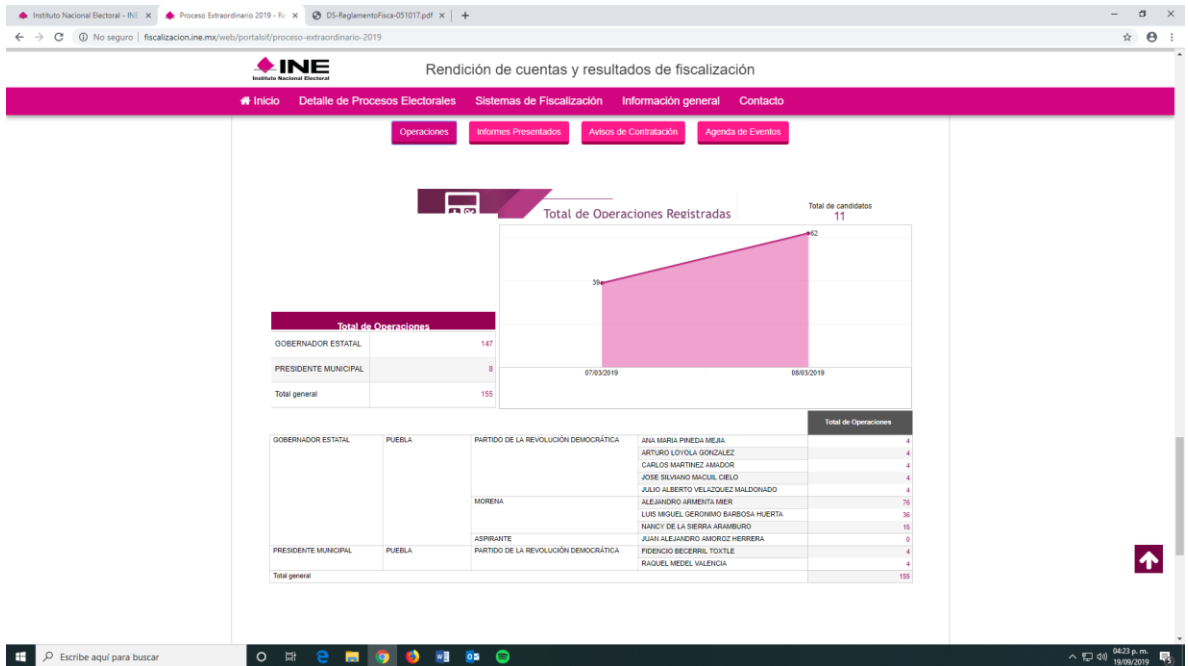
Instituto Nacional Electoral - INE ×
Proceso Extraordinario 2019 - Re ×
DS-ReglamentoFisca-051017.pdf ×
+

No seguro | fiscalizacion.ine.mx/web/portalsif/proceso-extraordinario-2019

INE
Instituto Nacional Electoral

Rendición de cuentas y resultados de fiscalización

Inicio Detalle de Procesos Electorales Sistemas de Fiscalización Información general Contacto

Operaciones Informes Presentados Avisos de Contratación Agenda de Eventos

Total de Operaciones Registradas

Total de candidatos
11

62
39
07/03/2019
08/03/2019

| Total de Operaciones | |
|---|---|
| GOBERNADOR ESTATAL | 147 |
| PRESIDENTE MUNICIPAL | 8 |
| Total general | 155 |

| | | | | Total de Operaciones |
|---|---|---|---|---|
| GOBERNADOR ESTATAL | PUEBLA | PARTIDO DE LA REVOLUCIÓN DEMOCRÁTICA | ANA MARIA PINEDA MEJIA | 4 |
| | | | ARTURO LOYOLA GONZALEZ | 4 |
| | | | CARLOS MARTINEZ AMADOR | 4 |
| | | | JOSE SILVIANO MACUIL CIELO | 4 |
| | | | JULIO ALBERTO VELAZQUEZ MALDONADO | 4 |
| | | MORENA | ALEJANDRO ARMENTA MIER | 76 |
| | | | LUIS MIGUEL GERONIMO BARBOSA HUERTA | 36 |
| | | | NANCY DE LA SIERRA ARAMBURO | 15 |
| | | ASPIRANTE | JUAN ALEJANDRO AMOROZ HERRERA | 0 |
| PRESIDENTE MUNICIPAL | PUEBLA | PARTIDO DE LA REVOLUCIÓN DEMOCRÁTICA | FIDENCIO BECERRIL TOXTLE | 4 |
| | | | RAQUEL MEDEL VALENCIA | 4 |
| Total general | | | | 155 |

Escribe aquí para buscar
04:23 p. m.
19/09/2019